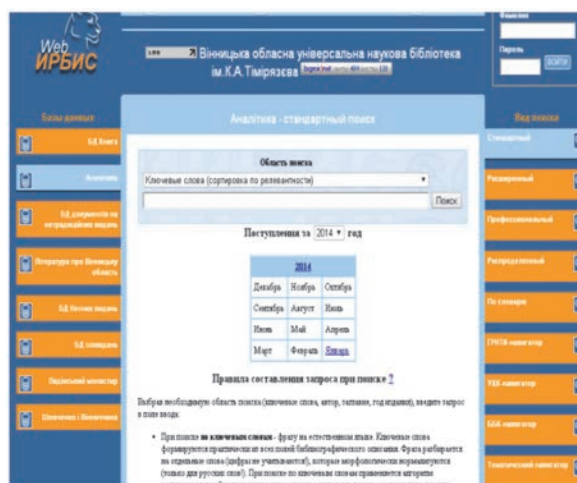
Web ИРБИС

Вінницька обласна універсальна наукова бібліотека ім.К.А.Тімірязєва

Фамилия

Пароль

ВОЙТИ

Базы данных

БД Книги

Аналитика

БД документів на нетрадиційних носіях

Література про Вінницьку область

БД Читачі видань

БД Періодика

Подільський монастир

Шевченко і Вінниччина

Аналітика - стандартный поиск

Область поиска

Ключевые слова (сортировка по релевантности)

Поиск

Поступления за 2014 год

| 2014 | | |
|---|---|---|
| Декабрь | Ноябрь | Октябрь |
| Сентябрь | Август | Июль |
| Июнь | Май | Апрель |
| Март | Февраль | Январь |

Правила составления запроса при поиске ?

Выбрав необходимую область поиска (ключевые слова, автор, заглавие, год издания), введите запрос в поле ввода.

• При поиске по ключевым словам - фразу на естественном языке. Ключевые слова формируются практически из всех полей библиографического описания. Фраза разбивается на отдельные слова (цифры не учитываются), которые морфологически нормализуются (только для русских слов). При поиске по ключевым словам применяется алгоритм

Вид поиска

Стандартный

Расширенный

Профессиональный

Распределенный

По словарю

ГРНТИ-навигатор

УДК-навигатор

ББК-навигатор

Тематический навигатор